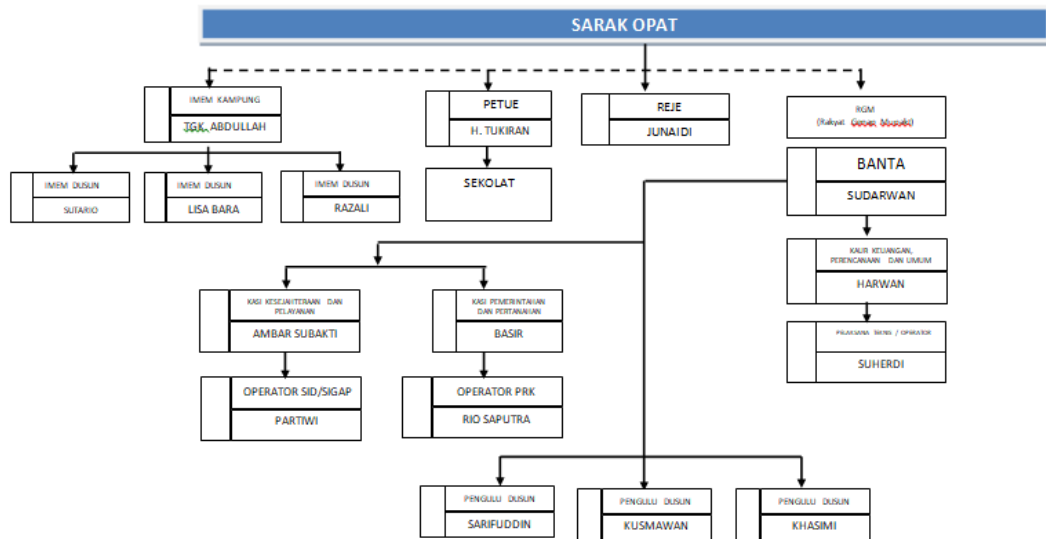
SARAK OPAT

IMEM KAMPUNG
TGK. ABDULLAH

PETUE
H. TUKIRAN

REJE
JUNAIDI

RGM
(Rakyat Genap Mupakat)

IMEM DUSUN
SUTARJO

IMEM DUSUN
LISA BARA

IMEM DUSUN
RAZALI

SEKOLAT

BANTA
SUDARWAN

KAUR KEUANGAN, PERENCANAAN DAN UMUM
HARWAN

PRASANA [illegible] / OPERATOR
SUHERDI

KASI KESEJAHTERAAN DAN PELAYANAN
AMBAR SUBAKTI

KASI PEMERINTAHAN DAN PERTANAHAN
BASIR

OPERATOR SID/SIGAP
PARTIWI

OPERATOR PRK
RIO SAPUTRA

PENGULU DUSUN
SARIFUDDIN

PENGULU DUSUN
KUSMAWAN

PENGULU DUSUN
KHASIMI